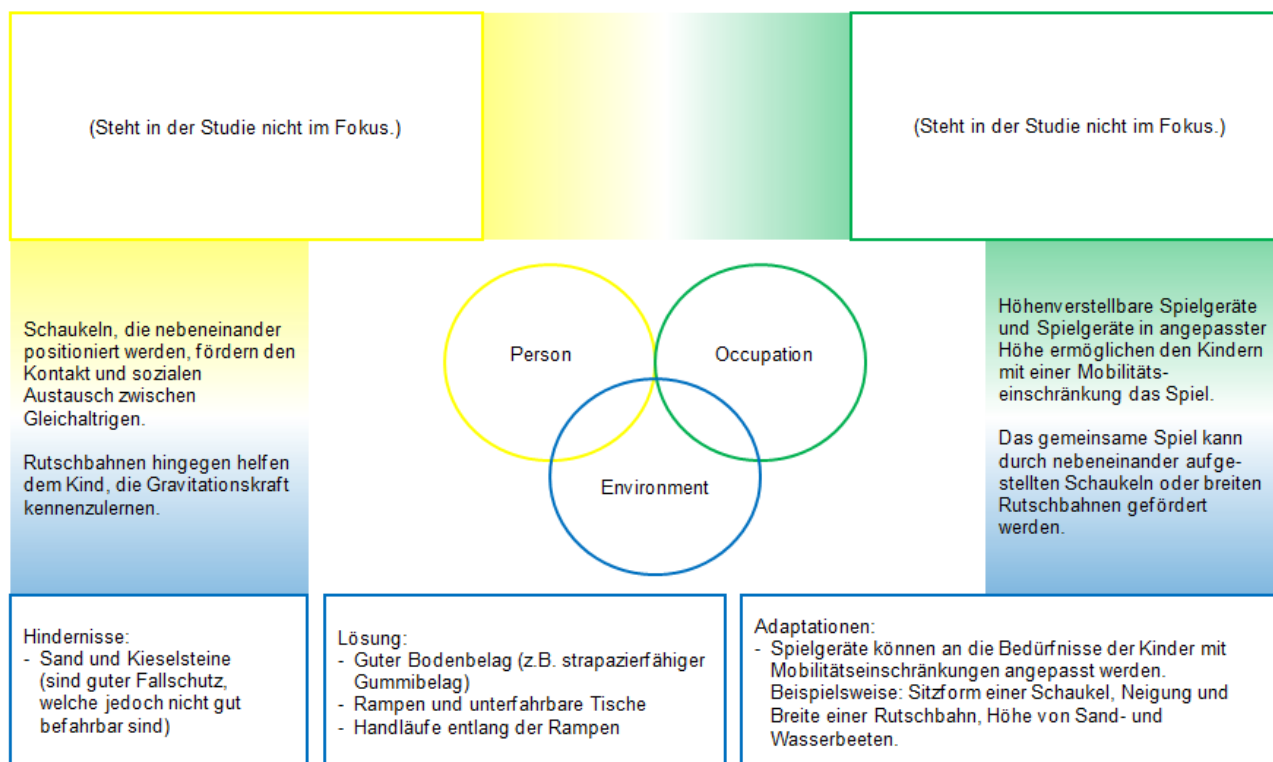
(Steht in der Studie nicht im Fokus.)

(Steht in der Studie nicht im Fokus.)

Schaukeln, die nebeneinander positioniert werden, fördern den Kontakt und sozialen Austausch zwischen Gleichaltrigen.

Rutschbahnen hingegen helfen dem Kind, die Gravitationskraft kennenzulernen.

Person

Occupation

Environment

Höhenverstellbare Spielgeräte und Spielgeräte in angepasster Höhe ermöglichen den Kindern mit einer Mobilitätseinschränkung das Spiel.

Das gemeinsame Spiel kann durch nebeneinander aufgestellten Schaukeln oder breiten Rutschbahnen gefördert werden.

Hindernisse:
- Sand und Kieselsteine (sind guter Fallschutz, welche jedoch nicht gut befahrbar sind)

Lösung:
- Guter Bodenbelag (z.B. strapazierfähiger Gummibelag)
- Rampen und unterfahrbare Tische
- Handläufe entlang der Rampen

Adaptationen:
- Spielgeräte können an die Bedürfnisse der Kinder mit Mobilitätseinschränkungen angepasst werden. Beispielsweise: Sitzform einer Schaukel, Neigung und Breite einer Rutschbahn, Höhe von Sand- und Wasserbeeten.